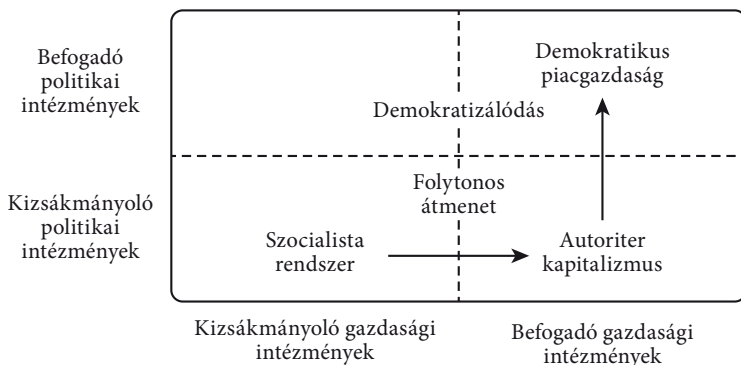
Befogadó politikai intézmények

Kizsákmányoló politikai intézmények

Demokratikus piacgazdaság

Demokratizálódás

Folytonos átmenet

Szocialista rendszer

Autoriter kapitalizmus

Kizsákmányoló gazdasági intézmények

Befogadó gazdasági intézmények